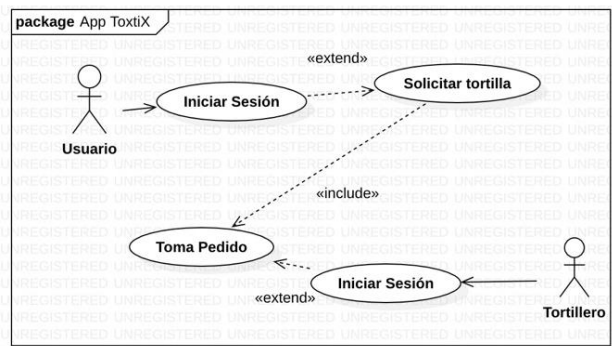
package App ToxtiX

«extend»

Usuario

Iniciar Sesión

Solicitar tortilla

«include»

Toma Pedido

Iniciar Sesión

«extend»

Tortillero

UNREGISTERED UNREGISTERED UNREGISTERED UNREGISTERED UNREGISTERED